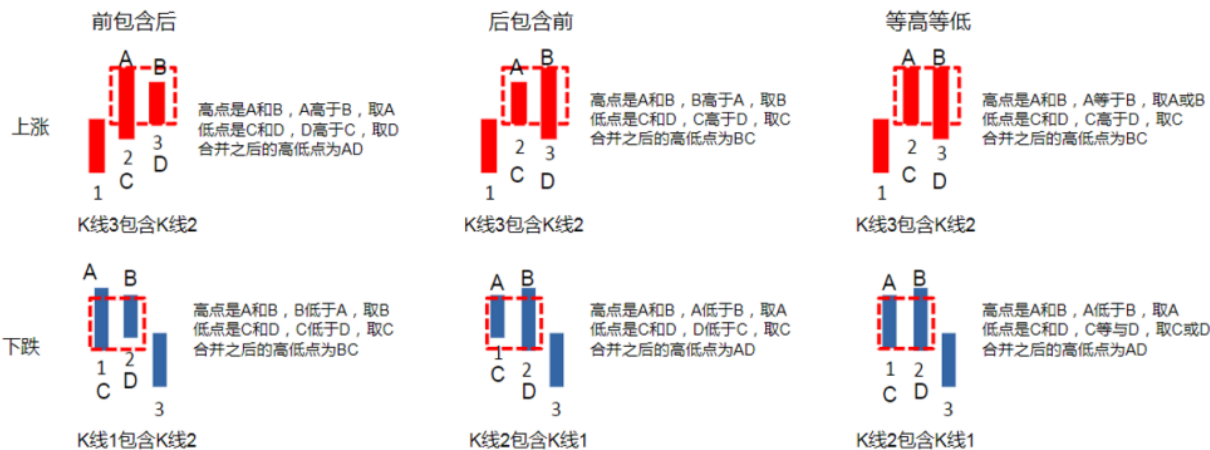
前包含后

后包含前

等高等低

上涨

A B
1 2 3
C D
高点是A和B，A高于B，取A
低点是C和D，D高于C，取D
合并之后的高低点为AD
K线3包含K线2

A B
1 2 3
C D
高点是A和B，B高于A，取B
低点是C和D，C高于D，取C
合并之后的高低点为BC
K线3包含K线2

A B
1 2 3
C D
高点是A和B，A等于B，取A或B
低点是C和D，C高于D，取C
合并之后的高低点为BC
K线3包含K线2

下跌

A B
1 2 3
C D
高点是A和B，B低于A，取B
低点是C和D，C低于D，取C
合并之后的高低点为BC
K线1包含K线2

A B
1 2 3
C D
高点是A和B，A低于B，取A
低点是C和D，D低于C，取D
合并之后的高低点为AD
K线2包含K线1

A B
1 2 3
C D
高点是A和B，A低于B，取A
低点是C和D，C等与D，取C或D
合并之后的高低点为AD
K线2包含K线1